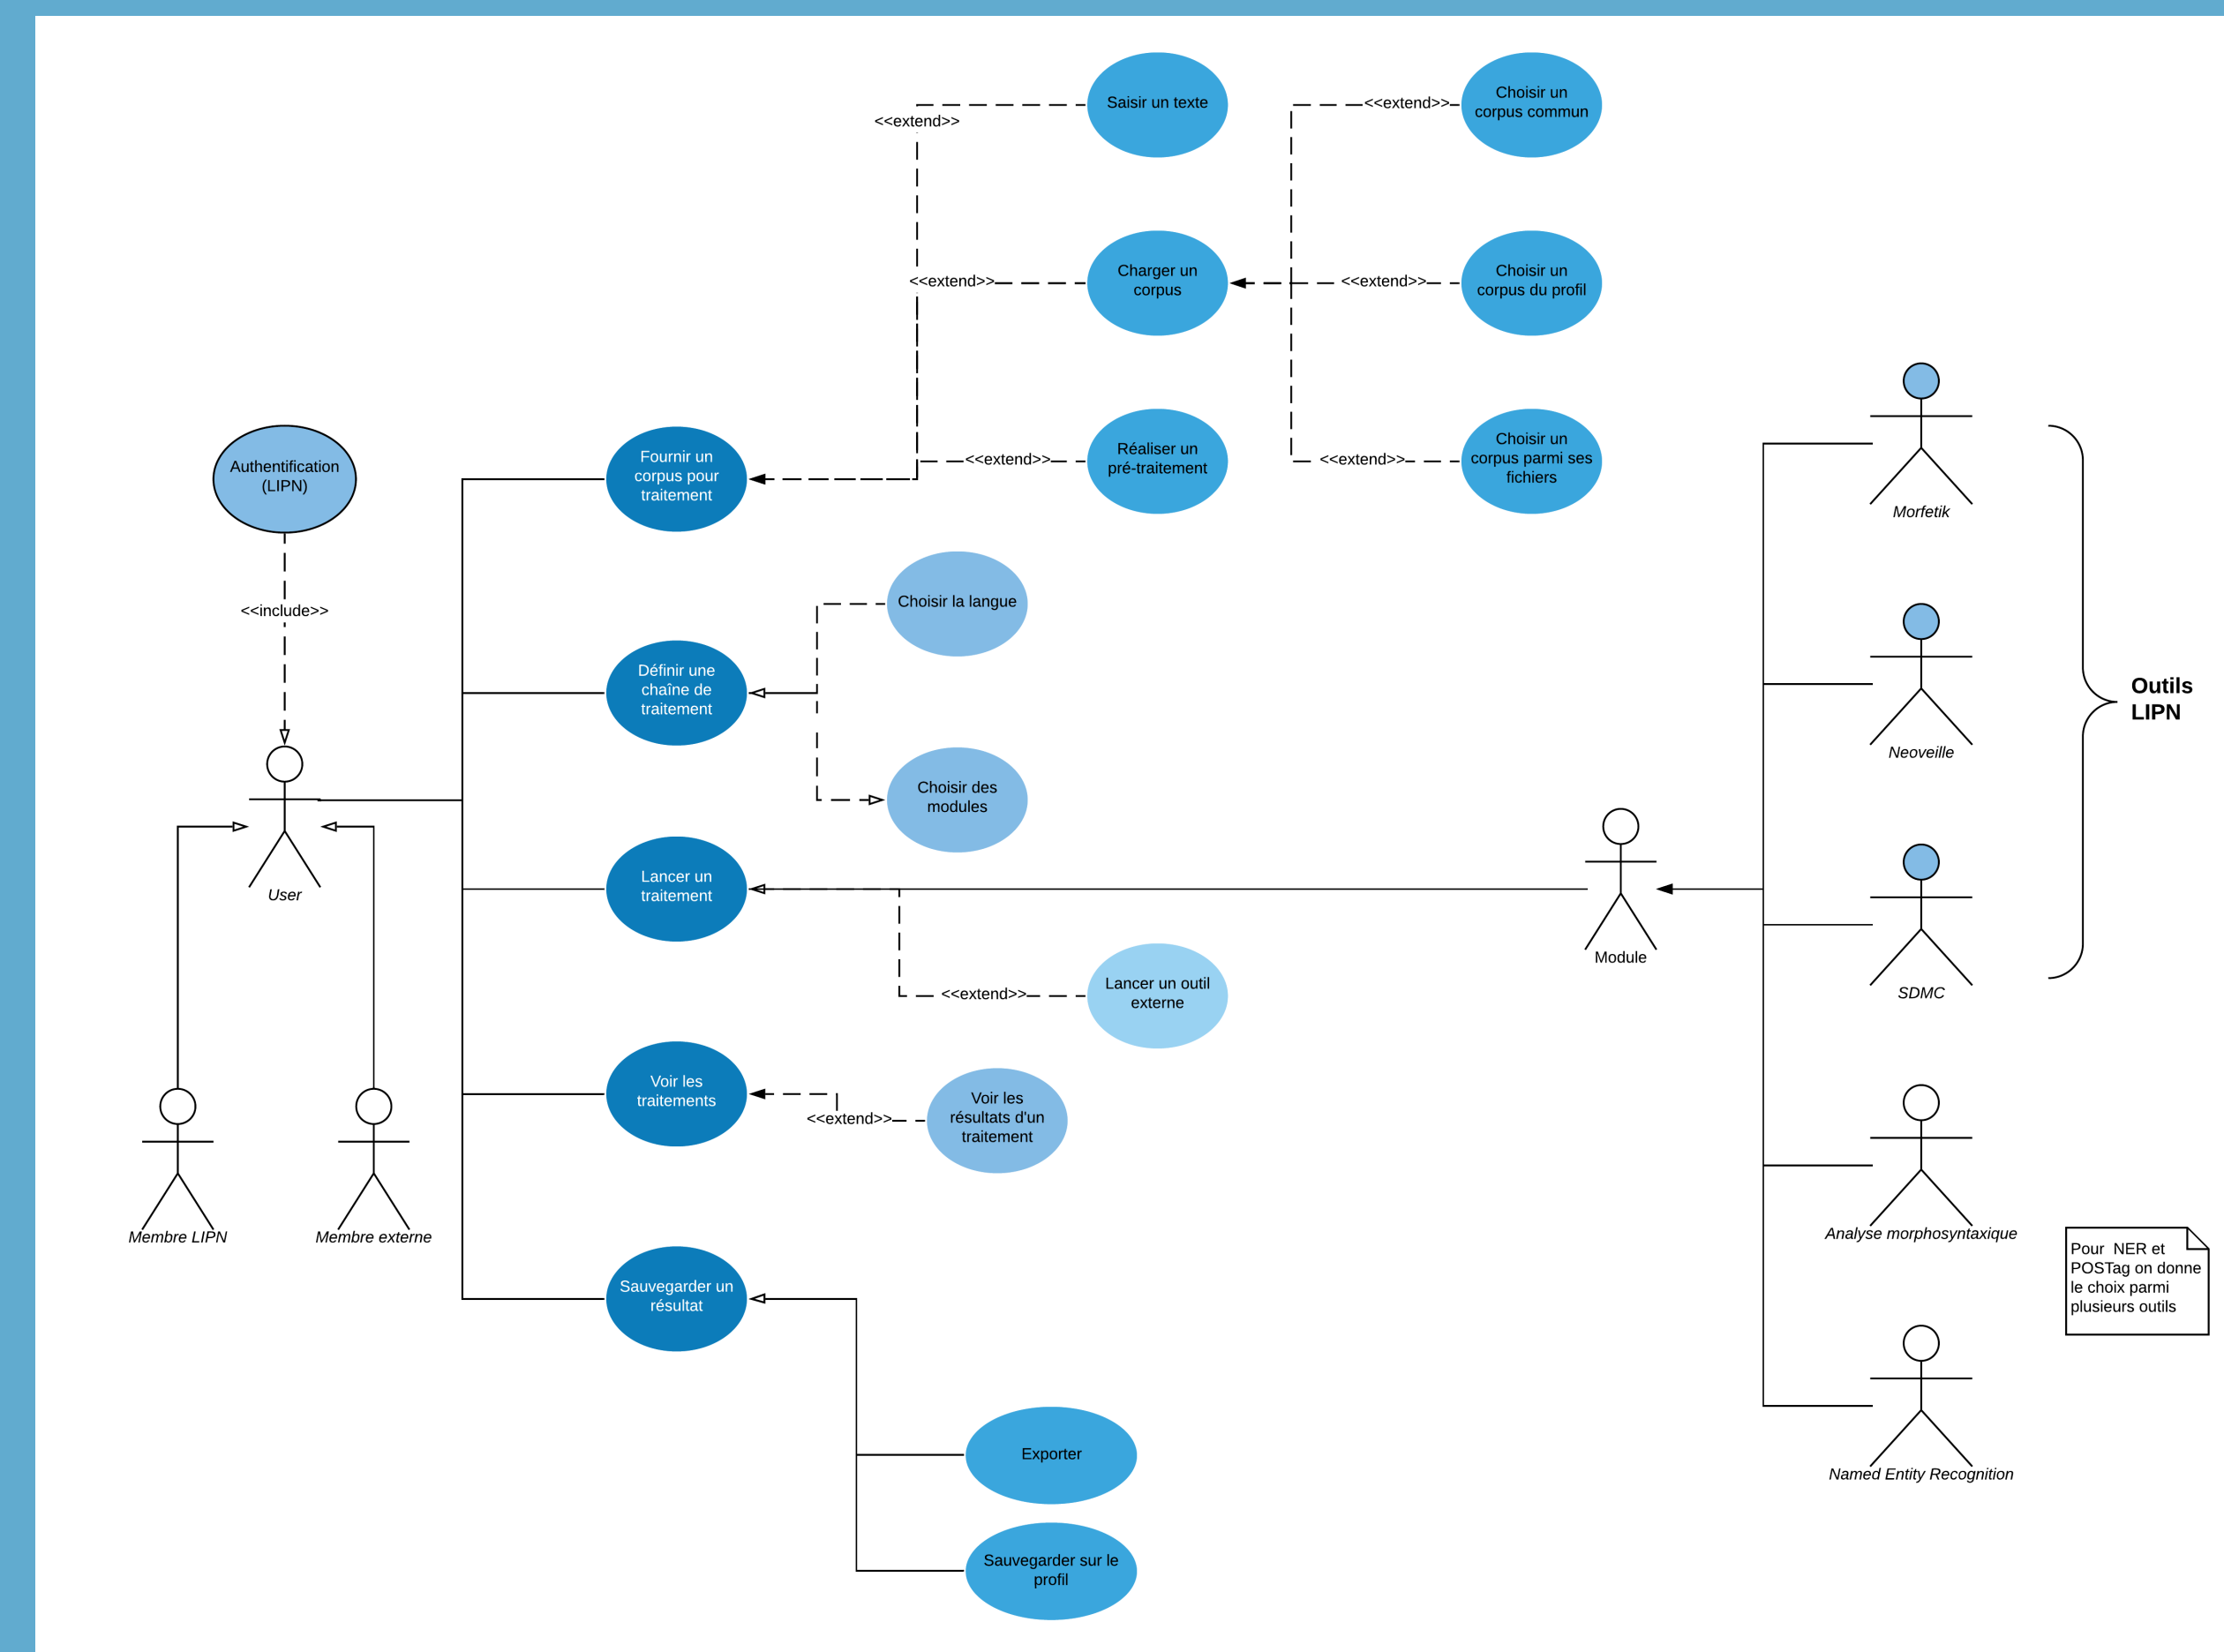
Saisir un texte

<<extend>>

Choisir un corpus commun

<<extend>>

Charger un corpus

<<extend>>

Choisir un corpus du profil

<<extend>>

Authentification (LIPN)

Fournir un corpus pour traitement

<<extend>>

Réaliser un pré-traitement

<<extend>>

Choisir un corpus parmi ses fichiers

<<extend>>

Morfetik

<<include>>

Choisir la langue

Définir une chaîne de traitement

Neoveille

Outils LIPN

Choisir des modules

User

Lancer un traitement

Module

SDMC

<<extend>>

Lancer un outil externe

Voir les traitements

<<extend>>

Voir les résultats d'un traitement

Membre LIPN

Membre externe

Analyse morphosyntaxique

Pour NER et POSTag on donne le choix parmi plusieurs outils

Sauvegarder un résultat

Named Entity Recognition

Exporter

Sauvegarder sur le profil